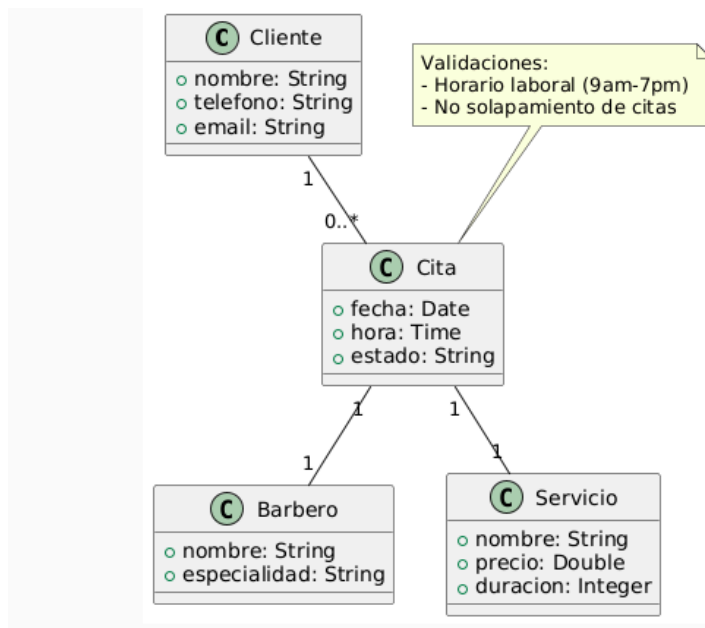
C Cliente
nombre: String
telefono: String
email: String

Validaciones:
- Horario laboral (9am-7pm)
- No solapamiento de citas

1

0..*

C Cita
fecha: Date
hora: Time
estado: String

1

1

1

1

C Barbero
nombre: String
especialidad: String

C Servicio
nombre: String
precio: Double
duracion: Integer